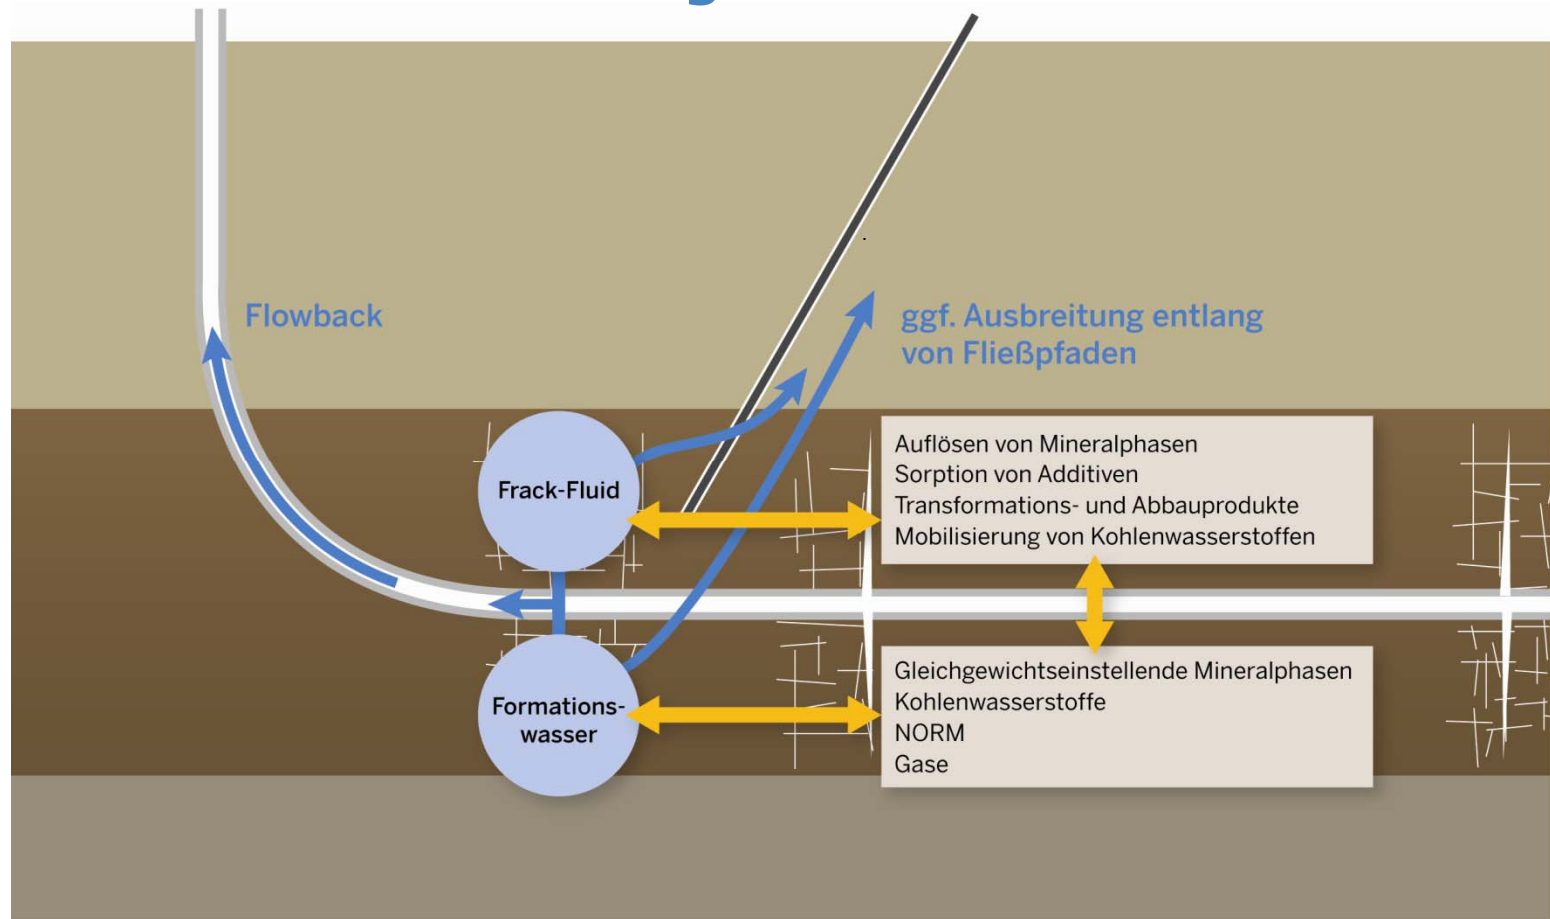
Flowback

ggf. Ausbreitung entlang von Fließpfaden

Frack-Fluid

Formations-wasser

Auflösen von Mineralphasen
Sorption von Additiven
Transformations- und Abbauprodukte
Mobilisierung von Kohlenwasserstoffen

Gleichgewichtseinstellende Mineralphasen
Kohlenwasserstoffe
NORM
Gase